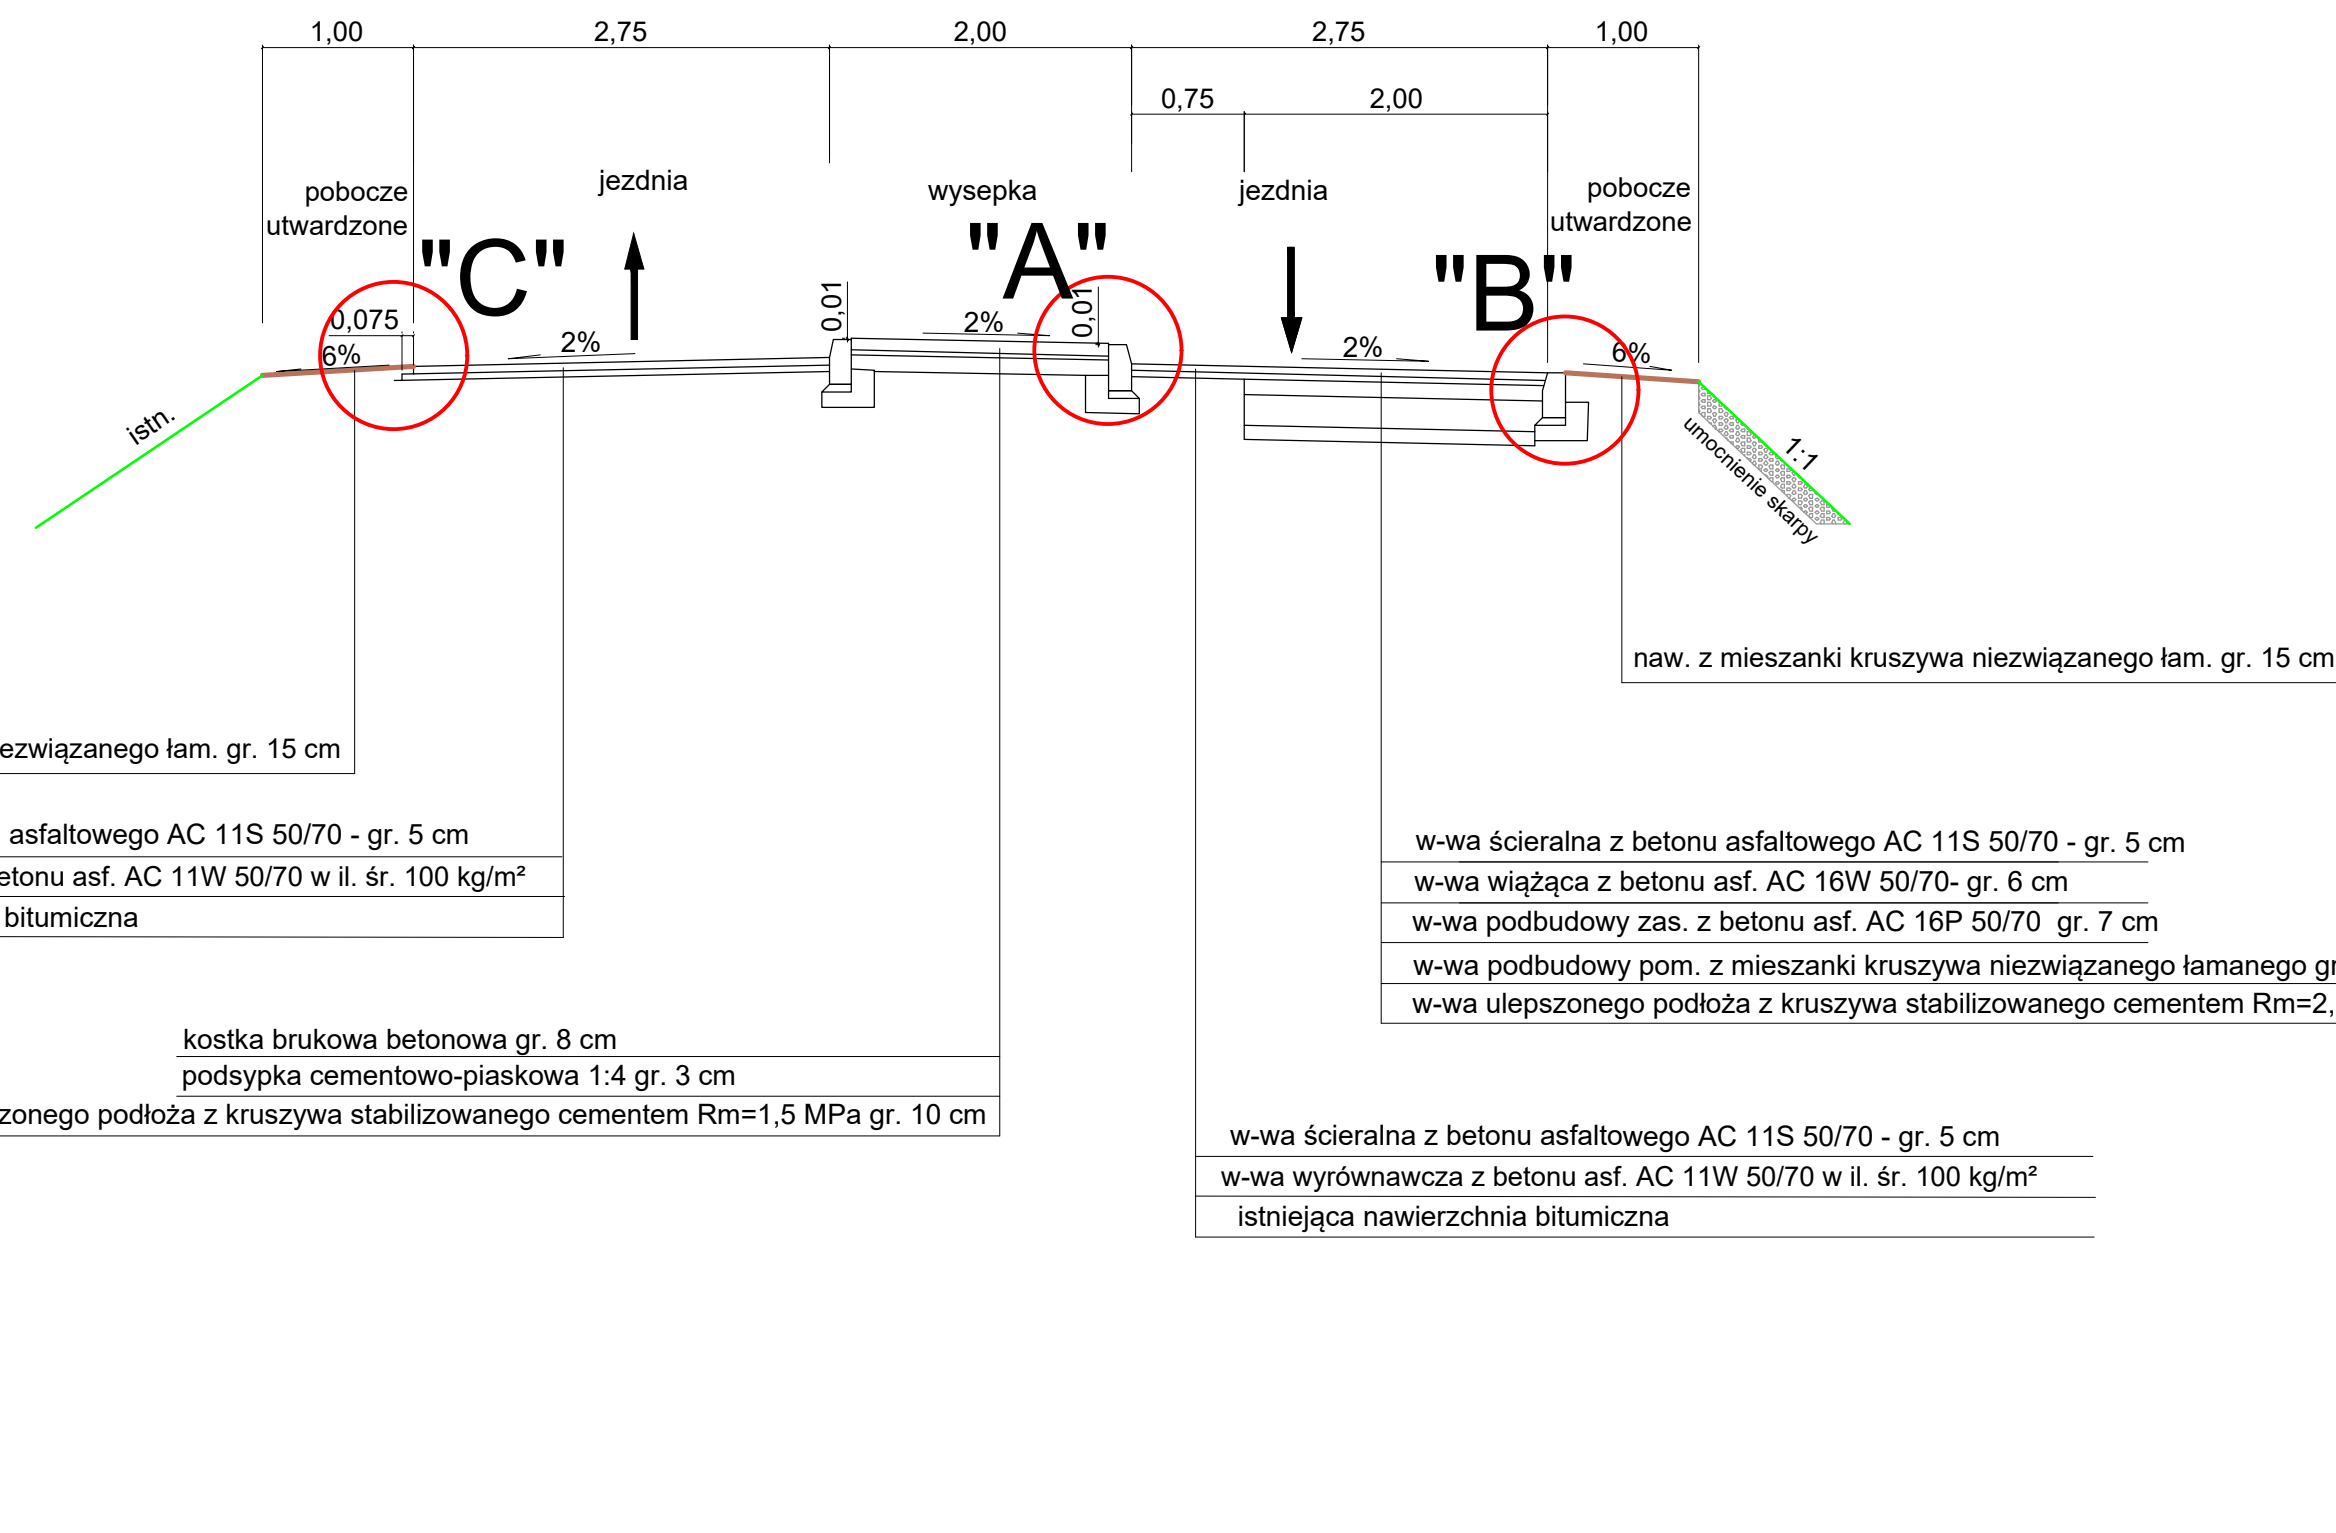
1,00
2,75
2,00
2,75
1,00
0,75
2,00

pobocze utwardzone
jezdnia
wysepka
jezdnia
pobocze utwardzone

"C"
"A"
"B"

0,075
6%
2%
0,01
2%
0,01
2%
6%
istn.
1:1
umocnienie skarpy

naw. z mieszanki kruszywa niezwiązanego łam. gr. 15 cm

ezwiązanego łam. gr. 15 cm

asfaltowego AC 11S 50/70 - gr. 5 cm
etonu asf. AC 11W 50/70 w il. śr. 100 kg/m²
bitumiczna

w-wa ścieralna z betonu asfaltowego AC 11S 50/70 - gr. 5 cm
w-wa wiążąca z betonu asf. AC 16W 50/70- gr. 6 cm
w-wa podbudowy zas. z betonu asf. AC 16P 50/70 gr. 7 cm
w-wa podbudowy pom. z mieszanki kruszywa niezwiązanego łamanego gr
w-wa ulepszonego podłoża z kruszywa stabilizowanego cementem Rm=2,

kostka brukowa betonowa gr. 8 cm
podsypka cementowo-piaskowa 1:4 gr. 3 cm
zonego podłoża z kruszywa stabilizowanego cementem Rm=1,5 MPa gr. 10 cm

w-wa ścieralna z betonu asfaltowego AC 11S 50/70 - gr. 5 cm
w-wa wyrównawcza z betonu asf. AC 11W 50/70 w il. śr. 100 kg/m²
istniejąca nawierzchnia bitumiczna